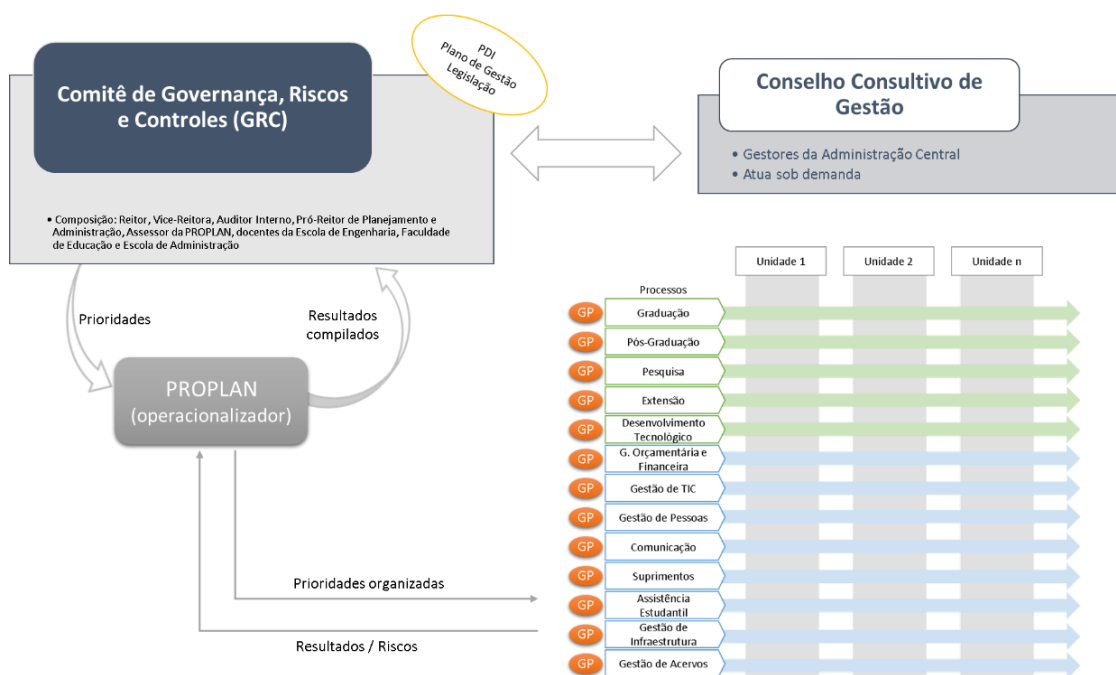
Comitê de Governança, Riscos e Controles (GRC)

PDI
Plano de Gestão
Legislação

• Composição: Reitor, Vice-Reitora, Auditor Interno, Pró-Reitor de Planejamento e Administração, Assessor da PROPLAN, docentes da Escola de Engenharia, Faculdade de Educação e Escola de Administração

Conselho Consultivo de Gestão

• Gestores da Administração Central
• Atua sob demanda

Prioridades

Resultados compilados

PROPLAN (operacionalizador)

Prioridades organizadas

Resultados / Riscos

| | Processos | Unidade 1 | Unidade 2 | Unidade n |
|---|---|---|---|---|
| GP | Graduação | | | |
| GP | Pós-Graduação | | | |
| GP | Pesquisa | | | |
| GP | Extensão | | | |
| GP | Desenvolvimento Tecnológico | | | |
| GP | G. Orçamentária e Financeira | | | |
| GP | Gestão de TIC | | | |
| GP | Gestão de Pessoas | | | |
| GP | Comunicação | | | |
| GP | Suprimentos | | | |
| GP | Assistência Estudantil | | | |
| GP | Gestão de Infraestrutura | | | |
| GP | Gestão de Acervos | | | |